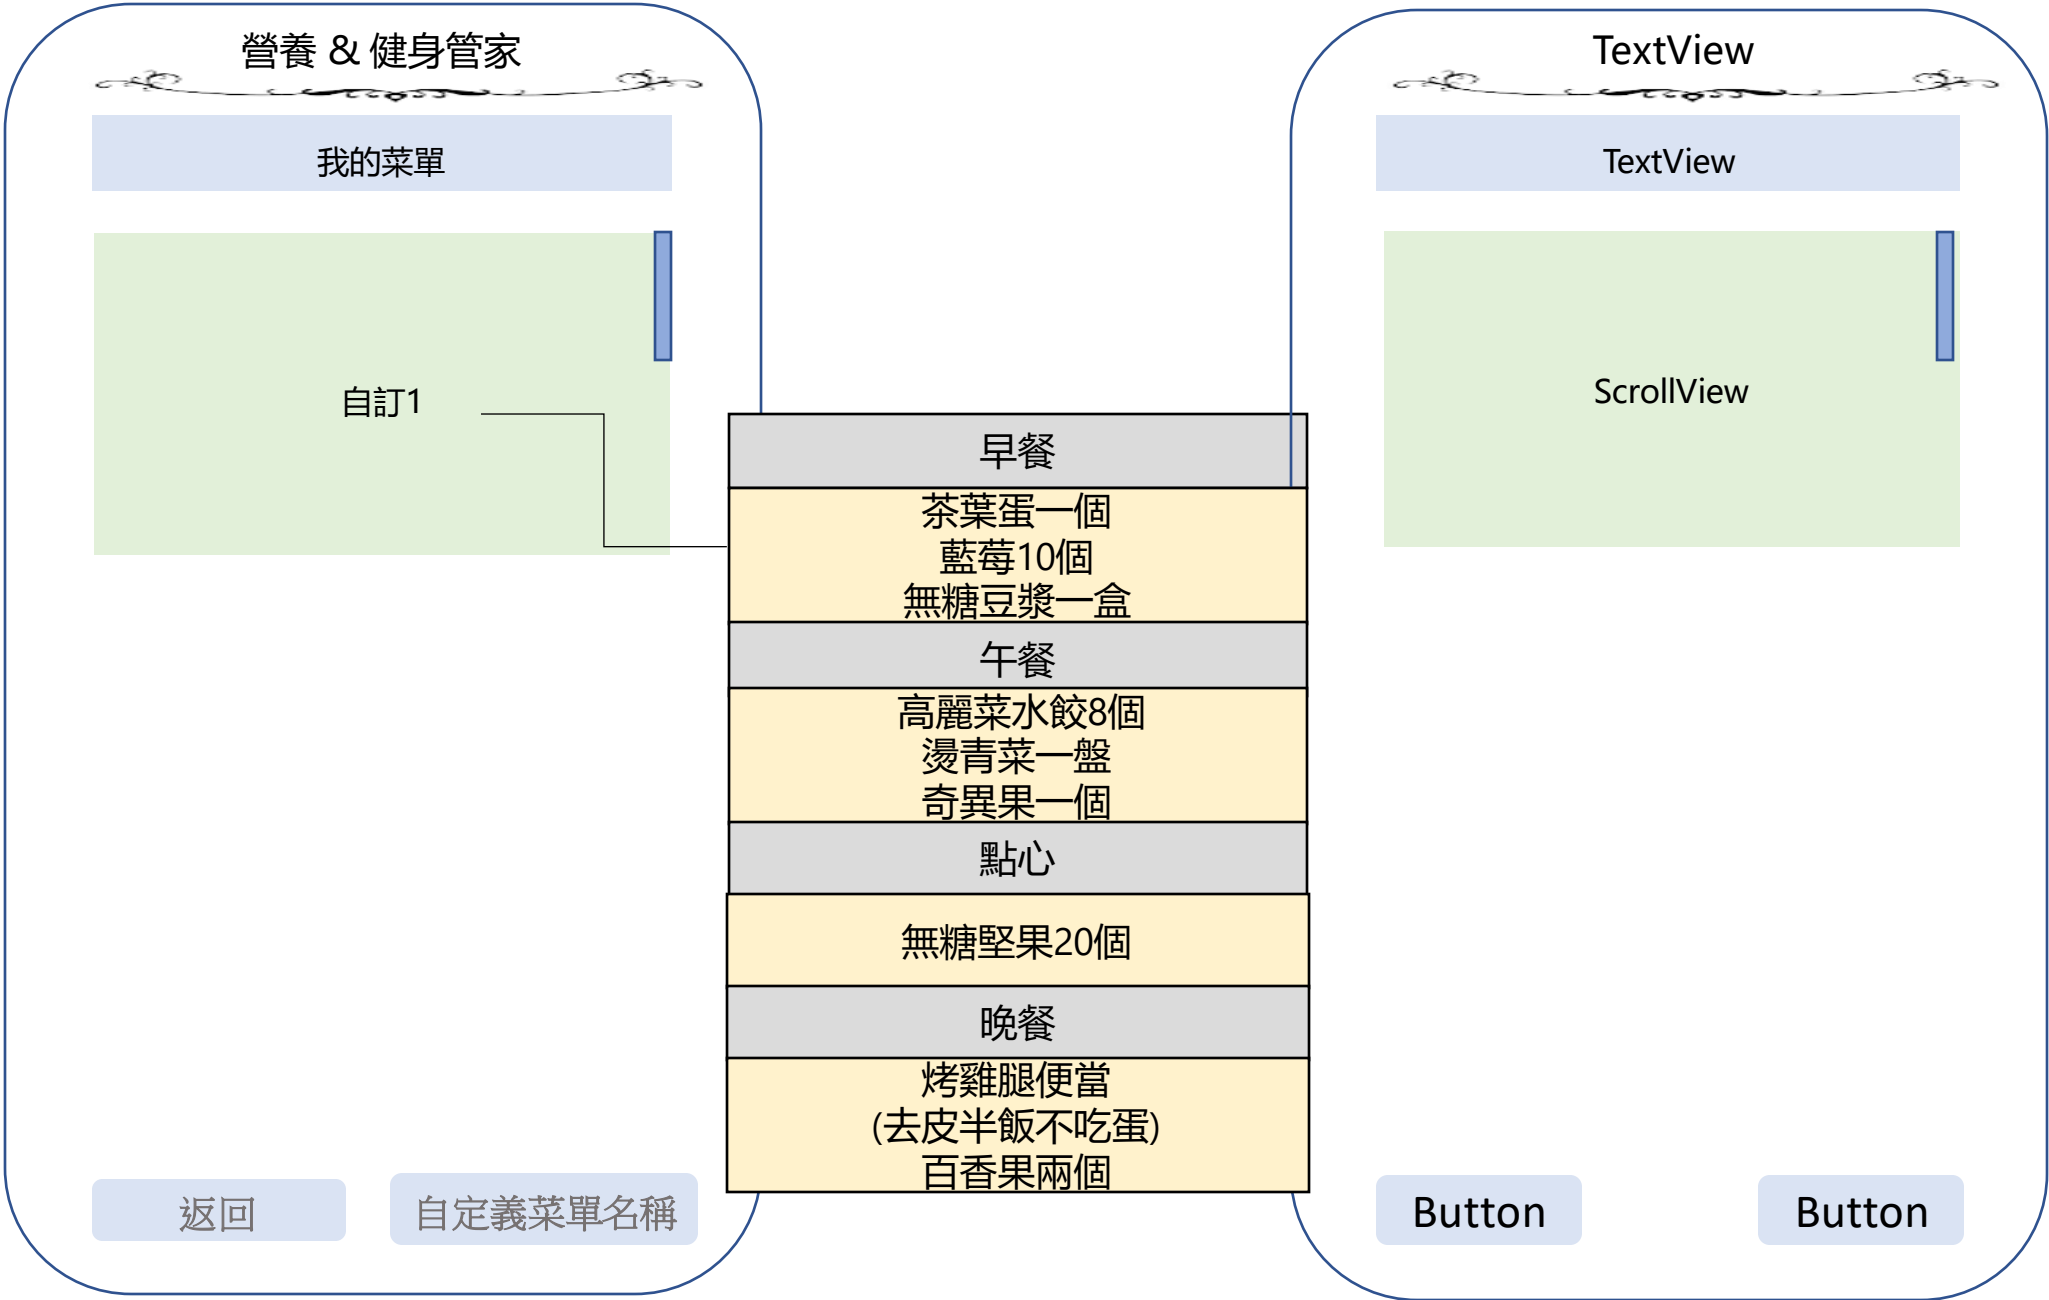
營養 & 健身管家

我的菜單

自訂1

返回

自定義菜單名稱

早餐

茶葉蛋一個
藍莓10個
無糖豆漿一盒

午餐

高麗菜水餃8個
燙青菜一盤
奇異果一個

點心

無糖堅果20個

晚餐

烤雞腿便當
(去皮半飯不吃蛋)
百香果兩個

TextView

TextView

ScrollView

Button

Button